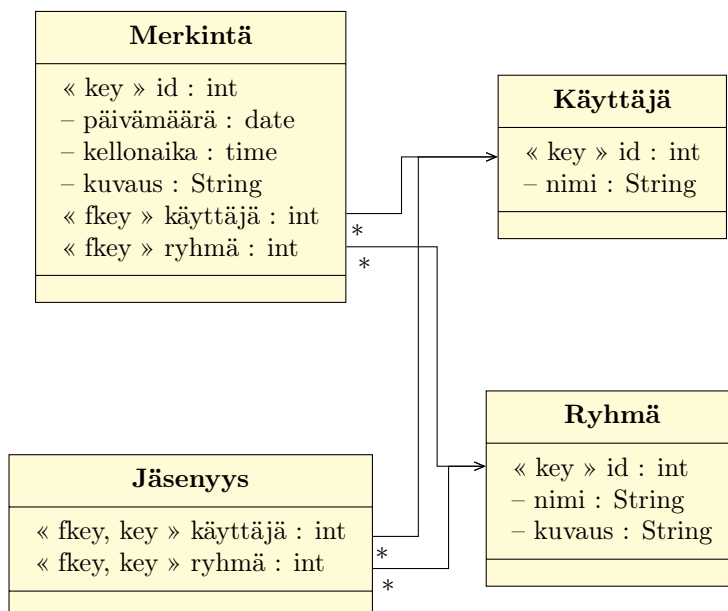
Merkintä

« key » id : int
– päivämäärä : date
– kellonaika : time
– kuvaus : String
« fkey » käyttäjä : int
« fkey » ryhmä : int

Käyttäjä

« key » id : int
– nimi : String

*
*

Ryhmä

« key » id : int
– nimi : String
– kuvaus : String

Jäsenyys

« fkey, key » käyttäjä : int
« fkey, key » ryhmä : int

*
*